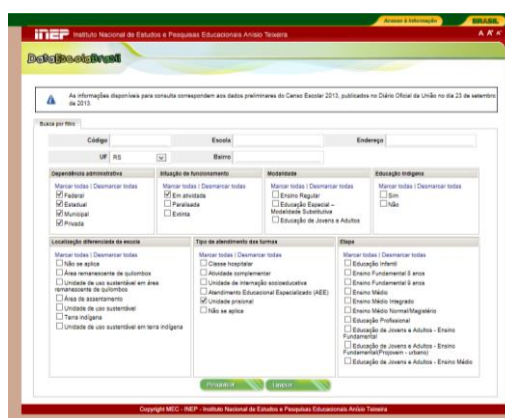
Acesso à informação BRASIL

A A' A"

INEP Instituto Nacional de Estudos e Pesquisas Educacionais Anísio Teixeira

DataEscolaBrasil

As informações disponíveis para consulta correspondem aos dados preliminares do Censo Escolar 2013, publicados no Diário Oficial da União no dia 23 de setembro de 2013.

Busca por filtro

Código

Escola

Endereço

UF RS

Bairro

Dependência administrativa
Marcar todas | Desmarcar todas
Federal
Estadual
Municipal
Privada

Situação de funcionamento
Marcar todas | Desmarcar todas
Em atividade
Paralisada
Extinta

Modalidade
Marcar todas | Desmarcar todas
Ensino Regular
Educação Especial – Modalidade Substitutiva
Educação de Jovens e Adultos

Educação Indígena
Marcar todas | Desmarcar todas
Sim
Não

Localização diferenciada da escola
Marcar todas | Desmarcar todas
Não se aplica
Área remanescente de quilombos
Unidade de uso sustentável em área remanescente de quilombos
Área de assentamento
Unidade de uso sustentável
Terra indígena
Unidade de uso sustentável em terra indígena

Tipo de atendimento das turmas
Marcar todas | Desmarcar todas
Classe hospitalar
Atividade complementar
Unidade de internação socioeducativa
Atendimento Educacional Especializado (AEE)
Unidade prisional
Não se aplica

Etapa
Marcar todas | Desmarcar todas
Educação Infantil
Ensino Fundamental 8 anos
Ensino Fundamental 9 anos
Ensino Médio
Ensino Médio Integrado
Ensino Médio Normal/Magistério
Educação Profissional
Educação de Jovens e Adultos - Ensino Fundamental
Educação de Jovens e Adultos - Ensino Fundamental(Projovem - urbano)
Educação de Jovens e Adultos - Ensino Médio

Pesquisar

Limpar

Copyright MEC - INEP - Instituto Nacional de Estudos e Pesquisas Educacionais Anísio Teixeira